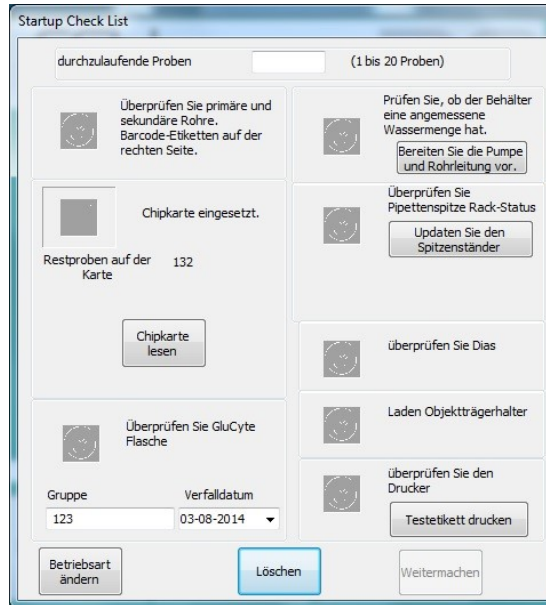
Startup Check List

durchzulaufende Proben (1 bis 20 Proben)

Überprüfen Sie primäre und sekundäre Rohre. Barcode-Etiketten auf der rechten Seite.

Prüfen Sie, ob der Behälter eine angemessene Wassermenge hat.

Bereiten Sie die Pumpe und Rohrleitung vor.

Chipkarte eingesetzt.

Restproben auf der Karte 132

Überprüfen Sie Pipettenspitze Rack-Status

Updaten Sie den Spitzenständer

Chipkarte lesen

überprüfen Sie Dias

Laden Objektträgerhalter

Überprüfen Sie GluCyte Flasche

Gruppe
123

Verfalldatum
03-08-2014

überprüfen Sie den Drucker

Testetikett drucken

Betriebsart ändern

Löschen

Weitermachen